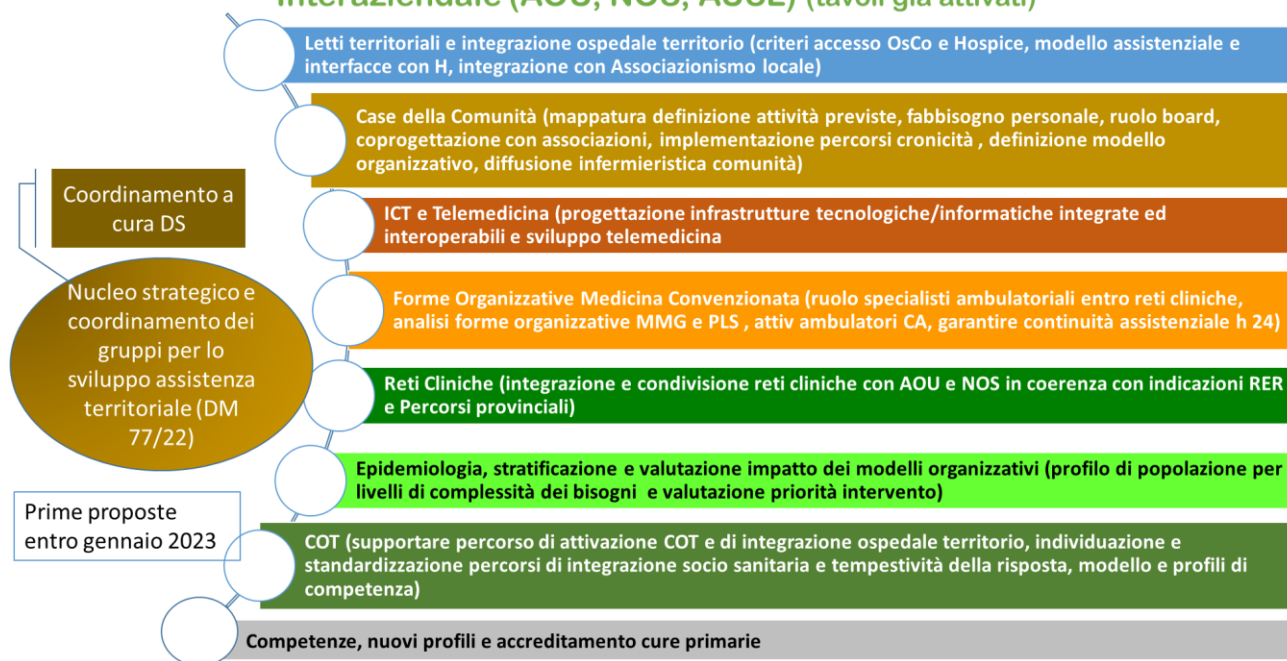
Interaziendale (AOU, NOS, AUSL) (tavoli già attivati)

Letti territoriali e integrazione ospedale territorio (criteri accesso OsCo e Hospice, modello assistenziale e interfacce con H, integrazione con Associazionismo locale)

Case della Comunità (mappatura definizione attività previste, fabbisogno personale, ruolo board, coprogettazione con associazioni, implementazione percorsi cronicità , definizione modello organizzativo, diffusione infermieristica comunità)

Coordinamento a cura DS

ICT e Telemedicina (progettazione infrastrutture tecnologiche/informatiche integrate ed interoperabili e sviluppo telemedicina

Nucleo strategico e coordinamento dei gruppi per lo sviluppo assistenza territoriale (DM 77/22)

Forme Organizzative Medicina Convenzionata (ruolo specialisti ambulatoriali entro reti cliniche, analisi forme organizzative MMG e PLS , attiv ambulatori CA, garantire continuità assistenziale h 24)

Reti Cliniche (integrazione e condivisione reti cliniche con AOU e NOS in coerenza con indicazioni RER e Percorsi provinciali)

Epidemiologia, stratificazione e valutazione impatto dei modelli organizzativi (profilo di popolazione per livelli di complessità dei bisogni e valutazione priorità intervento)

Prime proposte entro gennaio 2023

COT (supportare percorso di attivazione COT e di integrazione ospedale territorio, individuazione e standardizzazione percorsi di integrazione socio sanitaria e tempestività della risposta, modello e profili di competenza)

Competenze, nuovi profili e accreditamento cure primarie